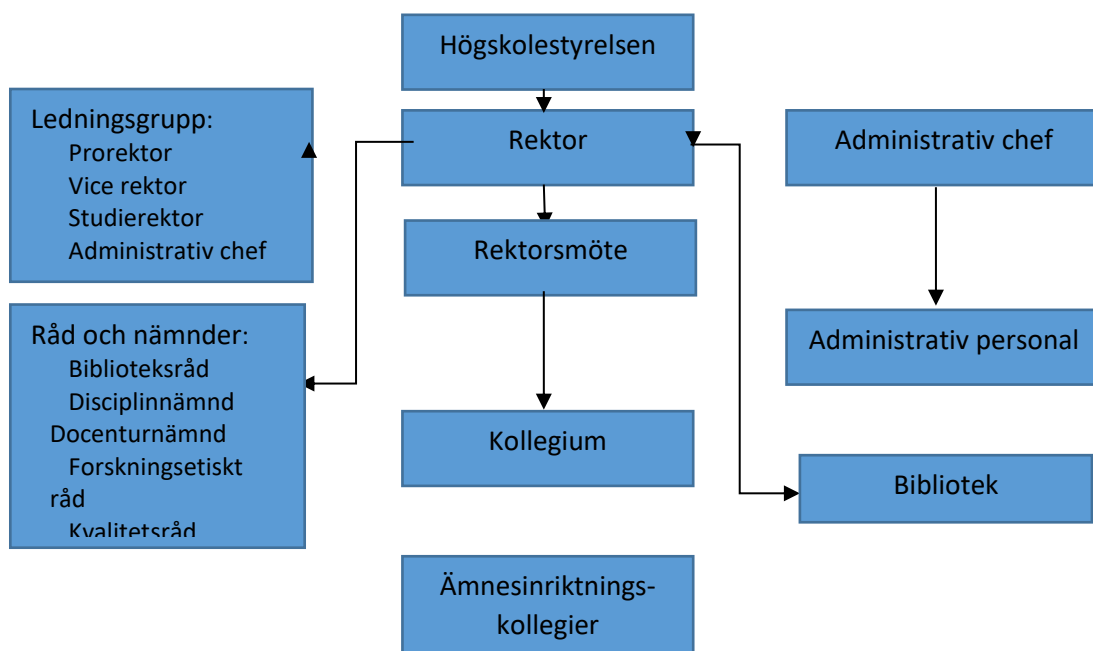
Högskolestyrelsen

Ledningsgrupp:
Prorektor
Vice rektor
Studierektor
Administrativ chef

Rektor

Administrativ chef

Rektorsmöte

Råd och nämnder:
Biblioteksråd
Disciplinnämnd
Docenturnämnd
Forskningsetiskt råd
Kvalitetsråd

Administrativ personal

Kollegium

Bibliotek

Ämnesinriktningskollegier